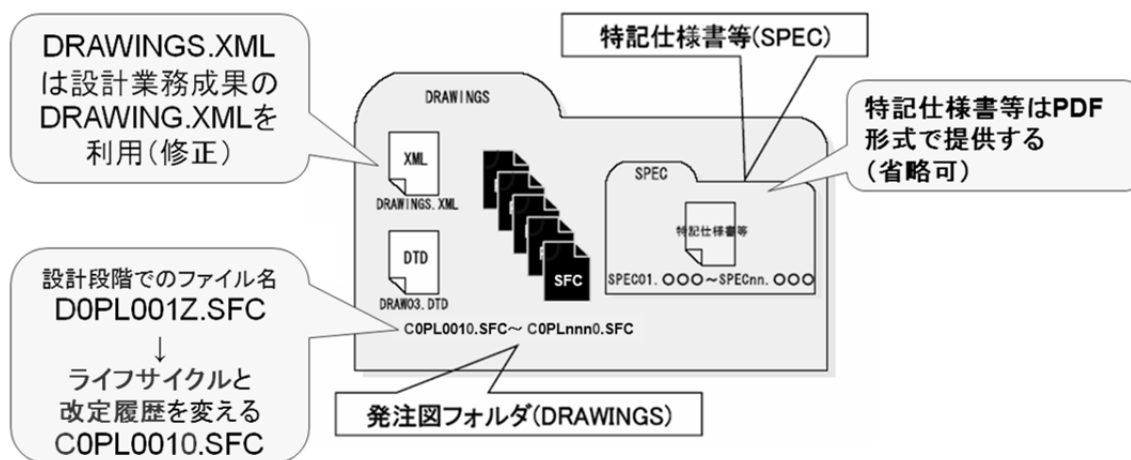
DRAWINGS.XML は設計業務成果の DRAWING.XMLを 利用(修正)

特記仕様書等(SPEC)

DRAWINGS

特記仕様書等はPDF 形式で提供する (省略可)

XML

DRAWINGS.XML

SPEC

特記仕様書等

DTD

DRAW03.DTD

SFC

SPEC01.○○○~SPECnn.○○○

設計段階でのファイル名
D0PL001Z.SFC
↓
ライフサイクルと
改定履歴を変える
C0PL0010.SFC

C0PL0010.SFC~ C0PLnnn0.SFC

発注図フォルダ(DRAWINGS)